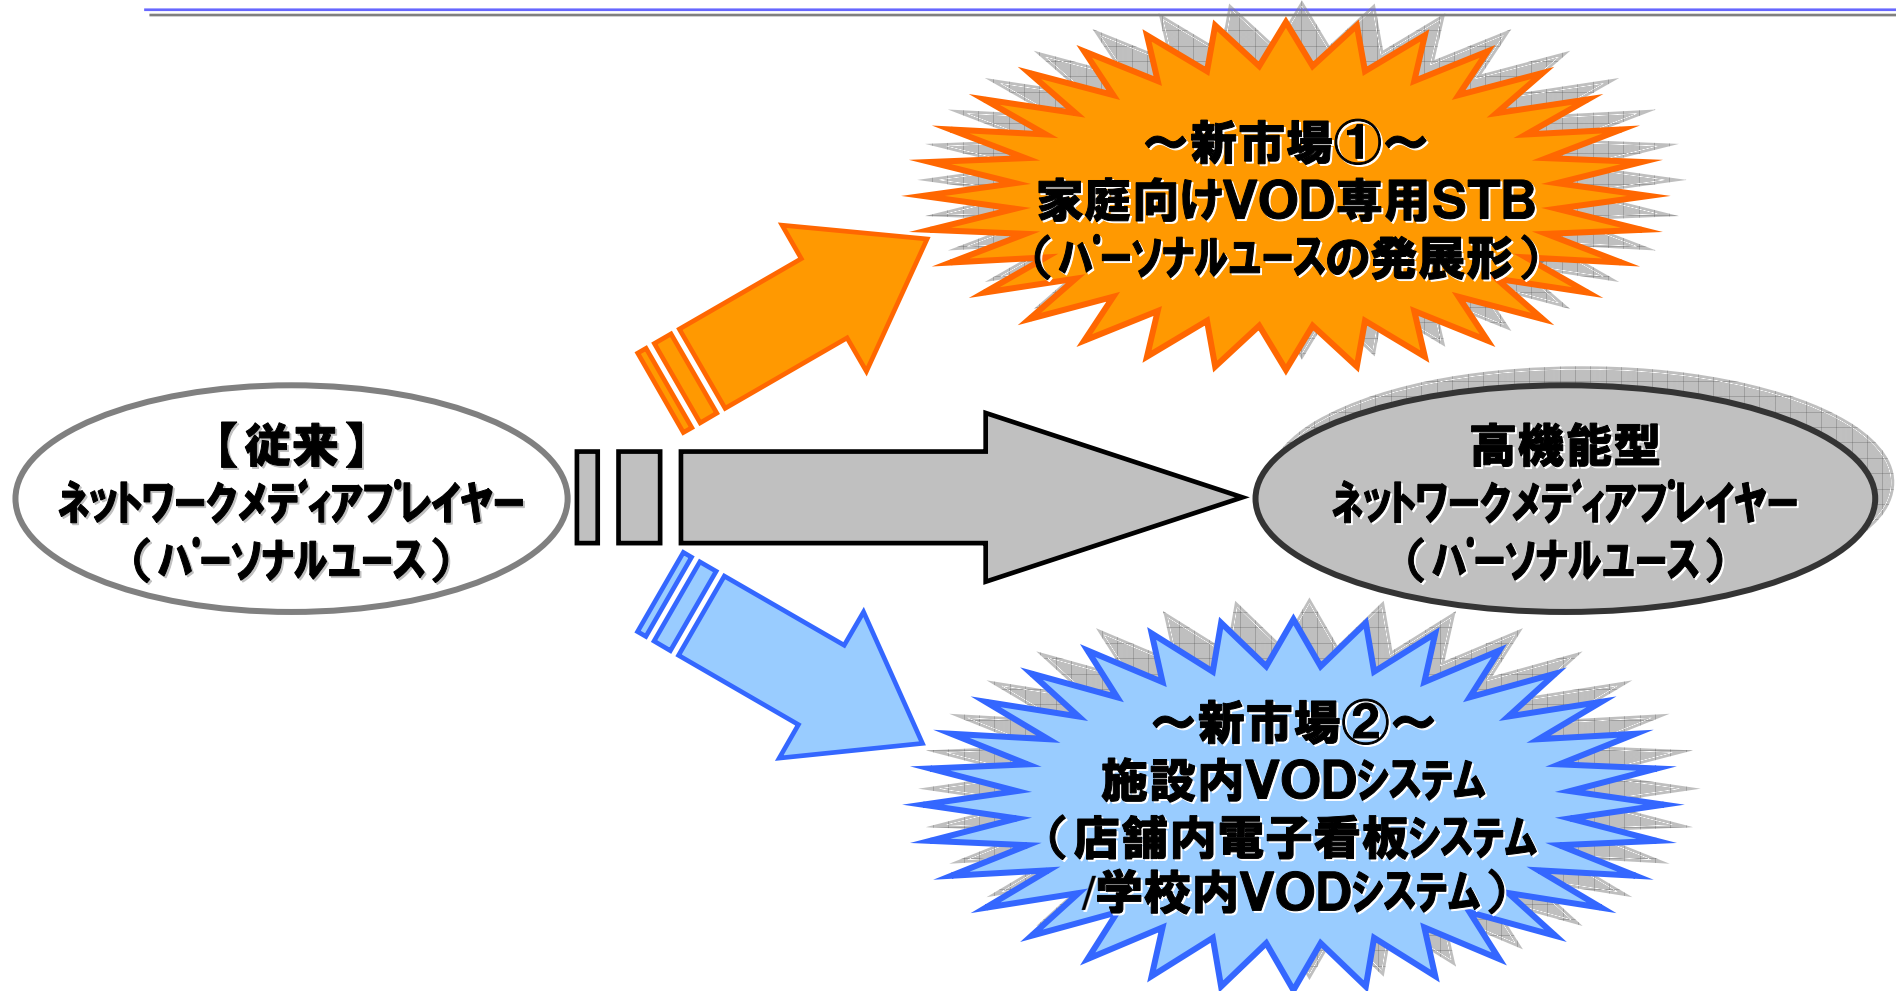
【従来】
ネットワークメディアプレイヤー
（パーソナルユース）

～新市場①～
家庭向けVOD専用STB
（パーソナルユースの発展形）

高機能型
ネットワークメディアプレイヤー
（パーソナルユース）

～新市場②～
施設内VODシステム
（店舗内電子看板システム
/学校内VODシステム）